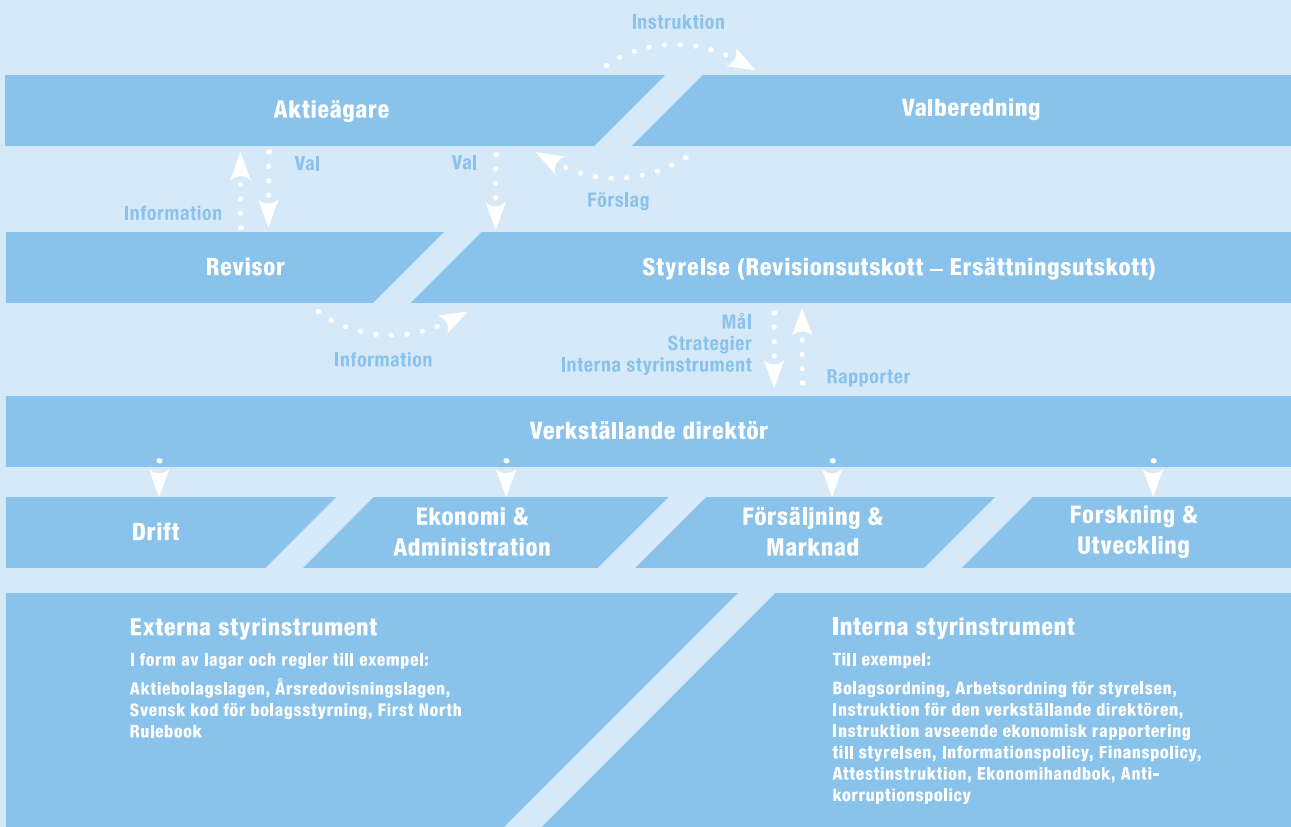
Instruktion

Aktieägare

Valberedning

Val

Val

Information

Förslag

Revisor

Styrelse (Revisionsutskott – Ersättningsutskott)

Information

Mål
Strategier
Interna styrinstrument

Rapporter

Verkställande direktör

Drift

Ekonomi & Administration

Försäljning & Marknad

Forskning & Utveckling

Externa styrinstrument

I form av lagar och regler till exempel:

Aktiebolagslagen, Årsredovisningslagen, Svensk kod för bolagsstyrning, First North Rulebook

Interna styrinstrument

Till exempel:

Bolagsordning, Arbetsordning för styrelsen, Instruktion för den verkställande direktören, Instruktion avseende ekonomisk rapportering till styrelsen, Informationspolicy, Finanspolicy, Attestinstruktion, Ekonomihandbok, Antikorruptionspolicy